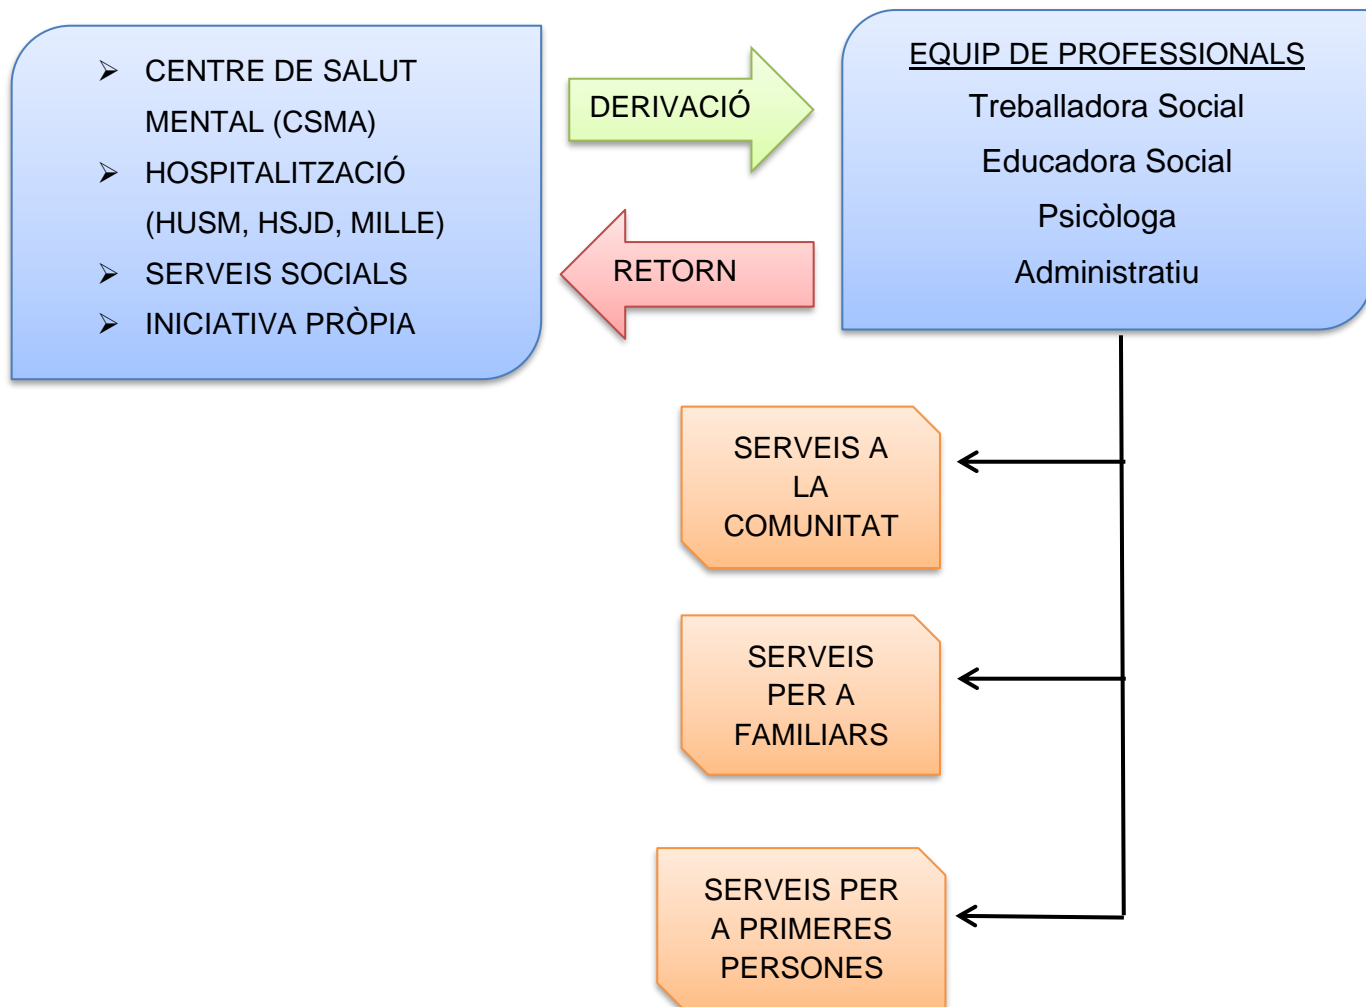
- CENTRE DE SALUT MENTAL (CSMA)
- HOSPITALITZACIÓ (HUSM, HSJD, MILLE)
- SERVEIS SOCIALS
- INICIATIVA PRÒPIA

DERIVACIÓ

RETORN

EQUIP DE PROFESSIONALS
Treballadora Social
Educadora Social
Psicòloga
Administratiu

SERVEIS A LA COMUNITAT

SERVEIS PER A FAMILIARS

SERVEIS PER A PRIMERES PERSONES